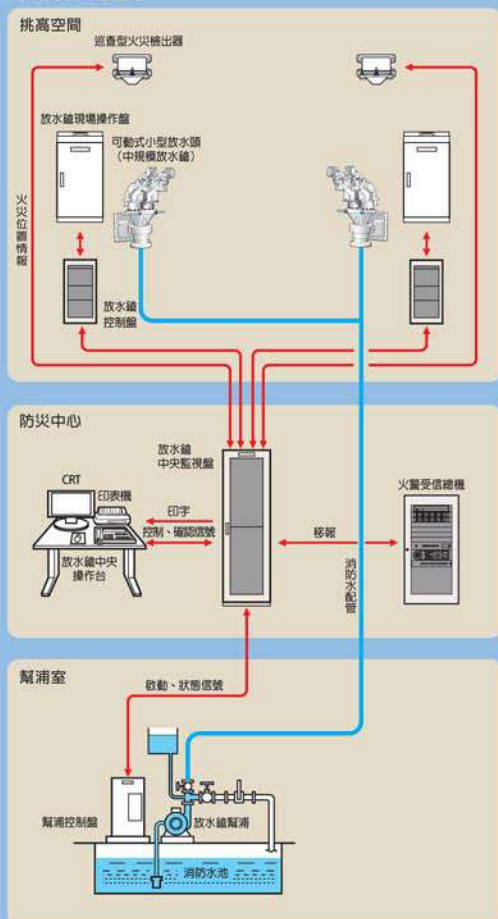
挑高空間

巡查型火災檢出器

放水鎗現場操作盤

可動式小型放水頭
（中規模放水鎗）

火災位置情報

放水鎗
控制盤

防災中心

放水鎗
中央監視盤

CRT

印表機

印字

控制、確認信號

放水鎗中央
操作台

移報

火警受信總機

消防水配管

幫浦室

啟動、狀態信號

幫浦控制盤

放水鎗幫浦

消防水池